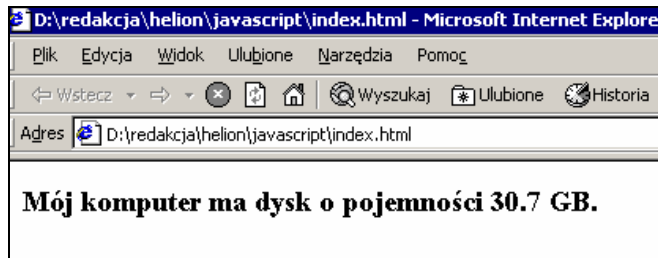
D:\redakcja\helion\javascript\index.html - Microsoft Internet Explore

Plik Edycja Widok Ulubione Narzędzia Pomoc

Wstecz Wyszukaj Ulubione Historia

Adres D:\redakcja\helion\javascript\index.html

Mój komputer ma dysk o pojemności 30.7 GB.